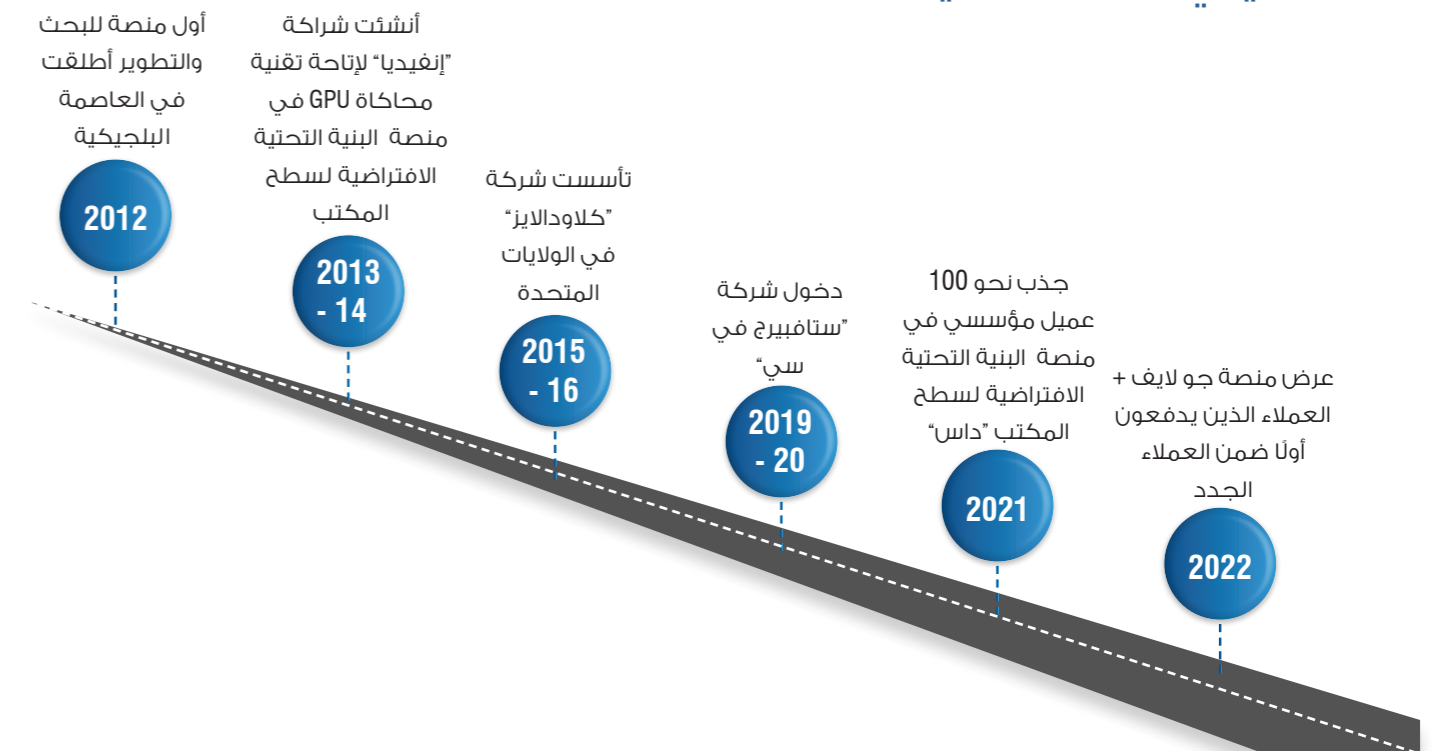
أول منصة للبحث والتطوير أطلقت في العاصمة البلجيكية

2012

أنشئت شراكة "إنفيديا" لإتاحة تقنية محاكاة GPU في منصة البنية التحتية الافتراضية لسطح المكتب

2013 - 14

تأسست شركة "كلاودالايز" في الولايات المتحدة

2015 - 16

دخول شركة "ستافبيرج في سي"

2019 - 20

جذب نحو 100 عميل مؤسسي في منصة البنية التحتية الافتراضية لسطح المكتب "داس"

2021

عرض منصة جو لايف + العملاء الذين يدفعون أولًا ضمن العملاء الجدد

2022